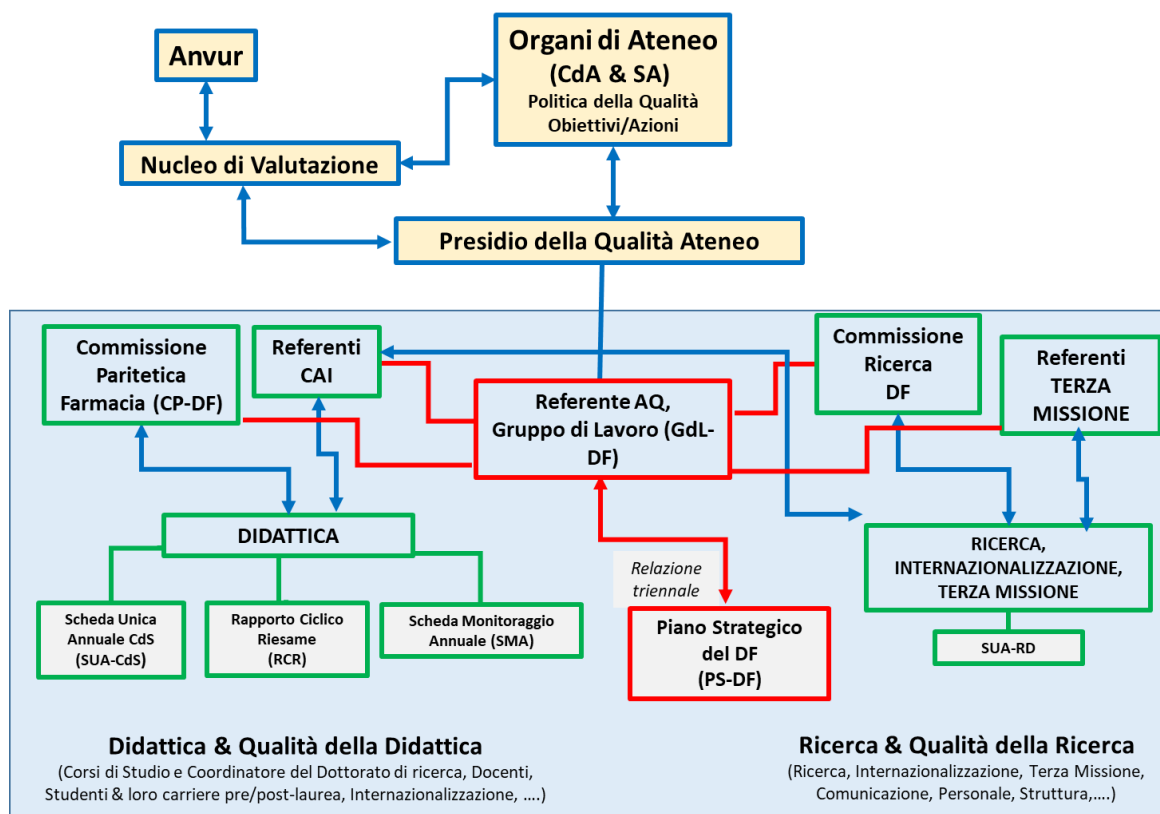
Anvur

Organi di Ateneo
(CdA & SA)
Politica della Qualità
Obiettivi/Azioni

Nucleo di Valutazione

Presidio della Qualità Ateneo

Commissione Paritetica Farmacia (CP-DF)

Referenti CAI

Referente AQ, Gruppo di Lavoro (GdL-DF)

Commissione Ricerca DF

Referenti TERZA MISSIONE

DIDATTICA

Relazione triennale

RICERCA, INTERNAZIONALIZZAZIONE, TERZA MISSIONE

Scheda Unica Annuale CdS (SUA-CdS)

Rapporto Ciclico Riesame (RCR)

Scheda Monitoraggio Annuale (SMA)

Piano Strategico del DF (PS-DF)

SUA-RD

Didattica & Qualità della Didattica
(Corsi di Studio e Coordinatore del Dottorato di ricerca, Docenti, Studenti & loro carriere pre/post-laurea, Internazionalizzazione, ….)

Ricerca & Qualità della Ricerca
(Ricerca, Internazionalizzazione, Terza Missione, Comunicazione, Personale, Struttura,….)